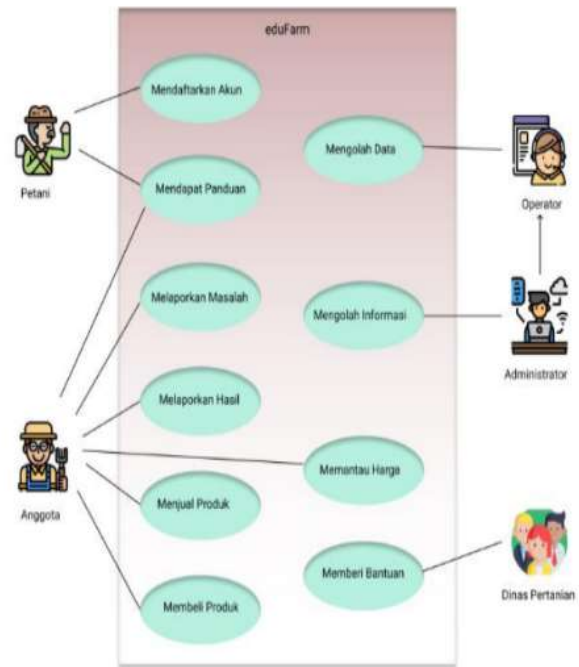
eduFarm

Mendaftarkan Akun

Mengolah Data

Mendapat Panduan

Melaporkan Masalah

Mengolah Informasi

Melaporkan Hasil

Memantau Harga

Menjual Produk

Memberi Bantuan

Membeli Produk

Petani

Anggota

Operator

Administrator

Dinas Pertanian